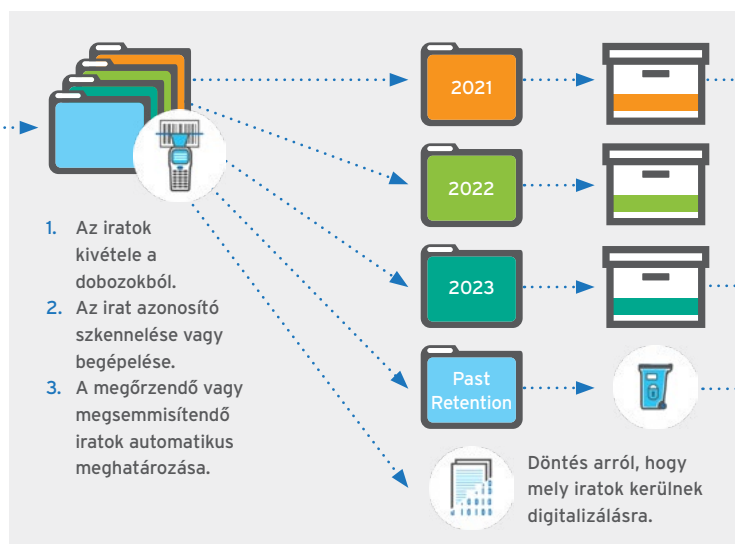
2021

2022

2023

Past Retention

1. Az iratok kivétele a dobozokból.
2. Az irat azonosító szkennelése vagy begépelése.
3. A megőrzendő vagy megsemmisítendő iratok automatikus meghatározása.

Döntés arról, hogy mely iratok kerülnek digitalizálásra.